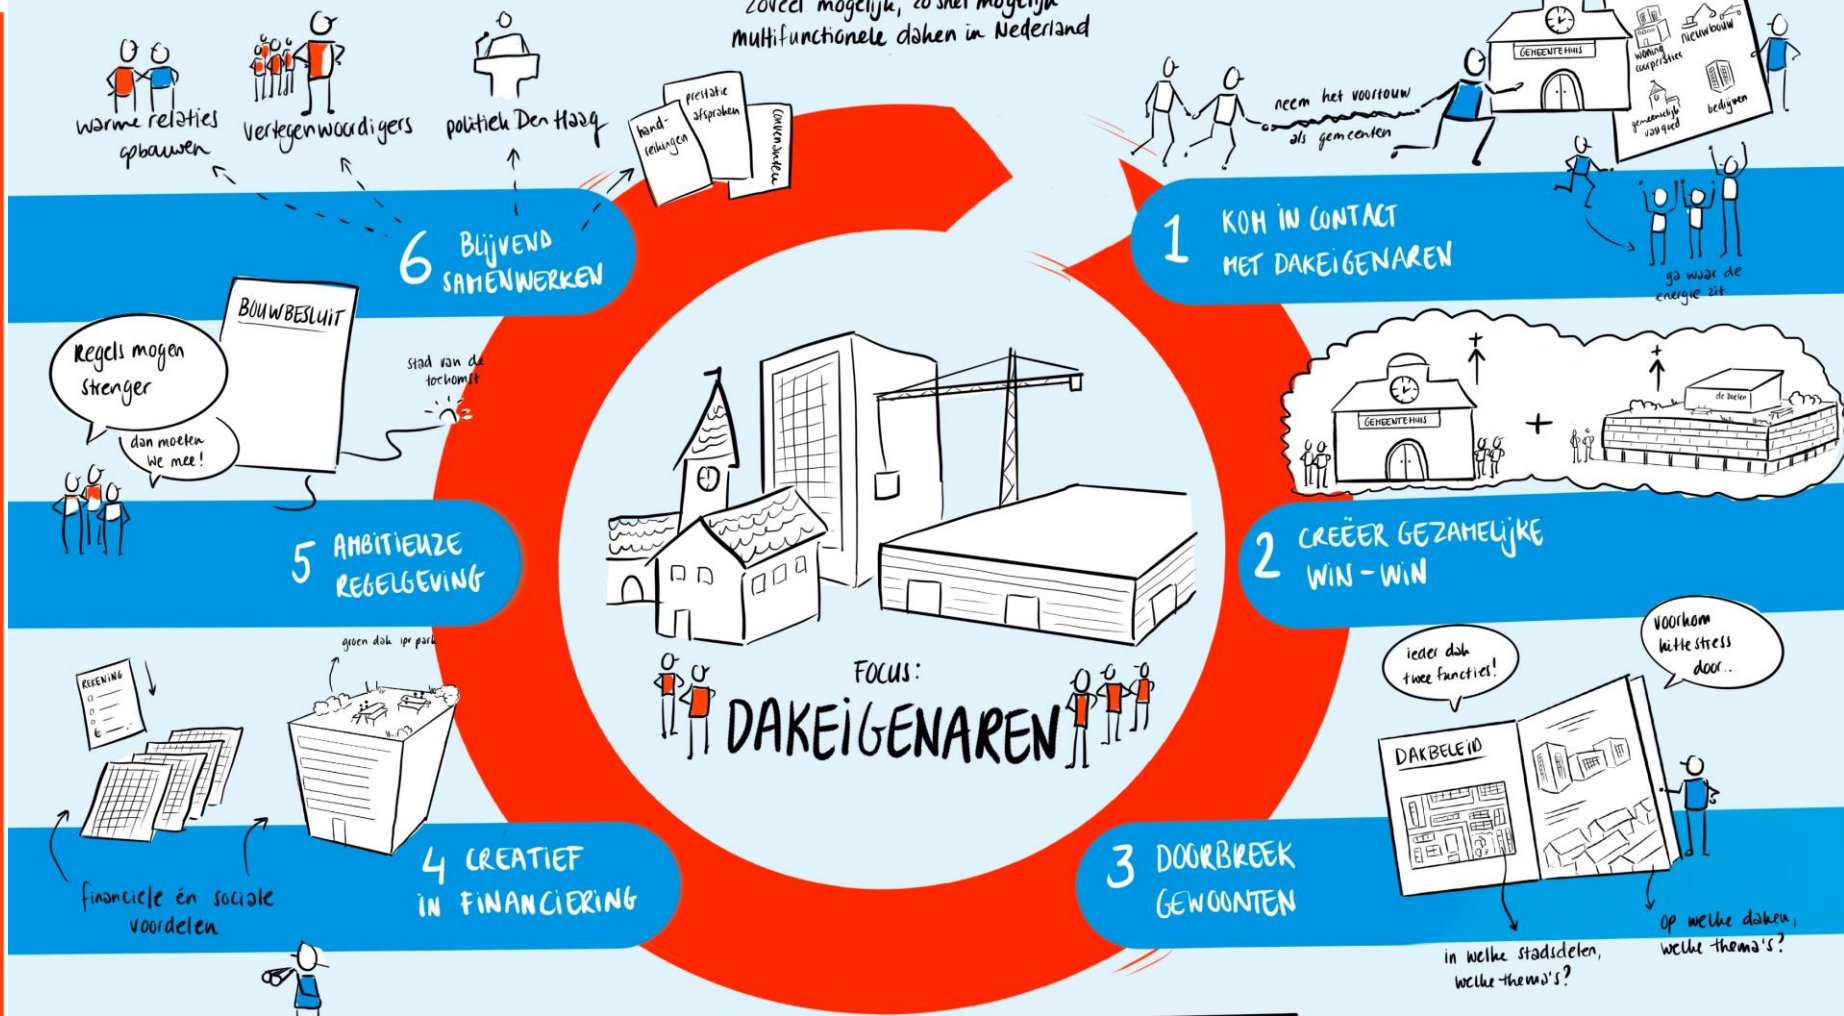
zoveel mogelijk, zo snel mogelijk multifunctionele daken in Nederland

warme relaties opbouwen

vertegenwoordigers

politiek Den Haag

handreikingen

prestatie afspraken

convenanten

6 BLIJVEND SAMENWERKEN

neem het voortouw als gemeenten

GEMEENTEHUIS

woningcorporaties

nieuwbouw

gemeentelijk vastgoed

bedrijven

1 KOM IN CONTACT MET DAKEIGENAREN

ga waar de energie zit

BOUWBESLUIT

Regels mogen strenger

dan moeten we mee!

stad van de toekomst

5 AMBITIEUZE REGELGEVING

GEMEENTEHUIS

+

de Dreef

2 CREËER GEZAMELIJKE WIN-WIN

FOCUS:
DAKEIGENAREN

REKENING

groen dak ipv park

financiele én sociale voordelen

4 CREATIEF IN FINANCIERING

ieder dak twee functies!

voorkom hittestress door..

DAKBELEID

3 DOORBREEK GEWOONTEN

in welke stadsdelen, welke thema's?

op welke daken, welke thema's?